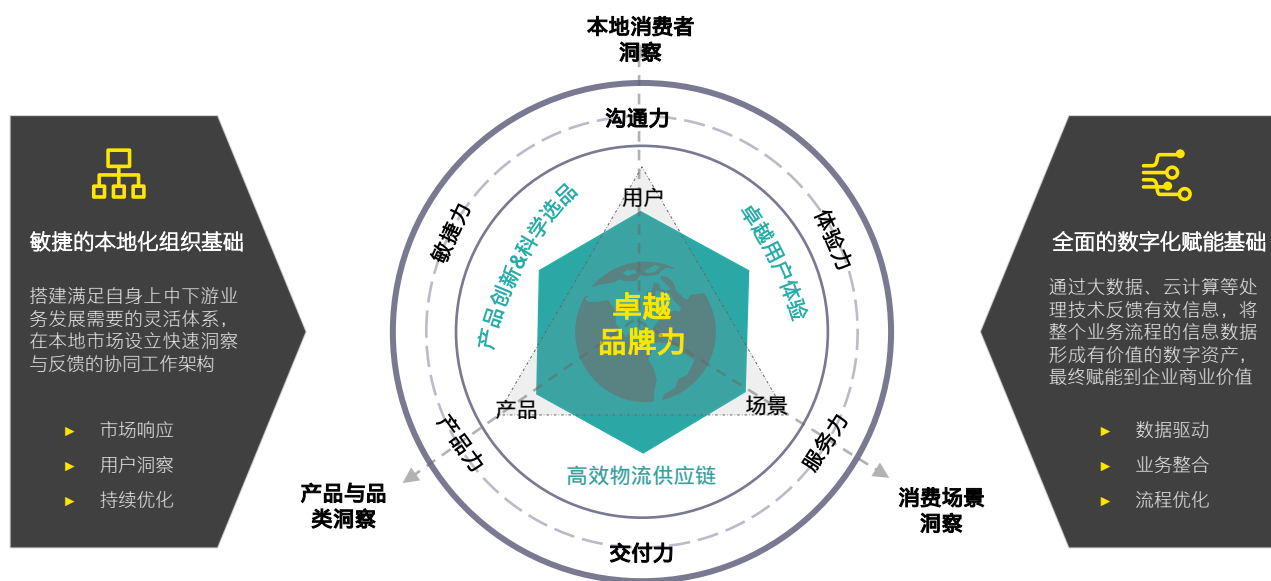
敏捷的本地化组织基础

搭建满足自身上中下游业务发展需要的灵活体系，在本地市场设立快速洞察与反馈的协同工作架构

► 市场响应
► 用户洞察
► 持续优化

本地消费者洞察

沟通力

敏捷力

体验力

产品创新&科学选品

卓越用户体验

用户

卓越品牌力

产品

场景

高效物流供应链

产品力

服务力

交付力

产品与品类洞察

消费场景洞察

全面的数字化赋能基础

通过大数据、云计算等处理技术反馈有效信息，将整个业务流程的信息数据形成有价值的数字资产，最终赋能到企业商业价值

► 数据驱动
► 业务整合
► 流程优化